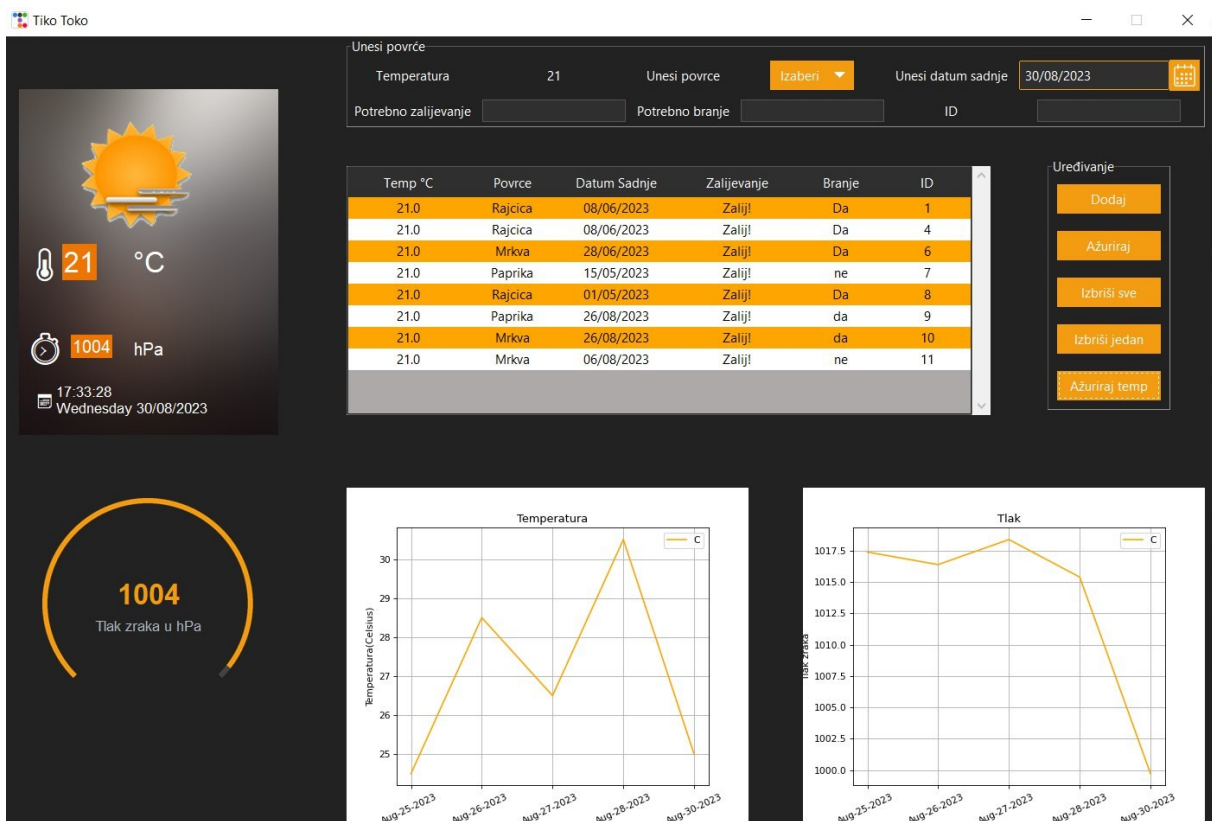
Tiko Toko

21 °C

1004 hPa

17:33:28
Wednesday 30/08/2023

1004
Tlak zraka u hPa

Unesi povrće

Temperatura 21 Unesi povrce Izaberi Unesi datum sadnje 30/08/2023

Potrebno zalijevanje Potrebno branje ID

| Temp °C | Povrce | Datum Sadnje | Zalijevanje | Branje | ID |
|---|---|---|---|---|---|
| 21.0 | Rajcica | 08/06/2023 | Zalij! | Da | 1 |
| 21.0 | Rajcica | 08/06/2023 | Zalij! | Da | 4 |
| 21.0 | Mrkva | 28/06/2023 | Zalij! | Da | 6 |
| 21.0 | Paprika | 15/05/2023 | Zalij! | ne | 7 |
| 21.0 | Rajcica | 01/05/2023 | Zalij! | Da | 8 |
| 21.0 | Paprika | 26/08/2023 | Zalij! | da | 9 |
| 21.0 | Mrkva | 26/08/2023 | Zalij! | da | 10 |
| 21.0 | Mrkva | 06/08/2023 | Zalij! | ne | 11 |

Uređivanje
Dodaj
Ažuriraj
Izbriši sve
Izbriši jedan
Ažuriraj temp

Temperatura
C
Temperatura(Celsius)
30
29
28
27
26
25
Aug-25-2023 Aug-26-2023 Aug-27-2023 Aug-28-2023 Aug-30-2023

Tlak
C
Tlak zraka
1017.5
1015.0
1012.5
1010.0
1007.5
1005.0
1002.5
1000.0
Aug-25-2023 Aug-26-2023 Aug-27-2023 Aug-28-2023 Aug-30-2023